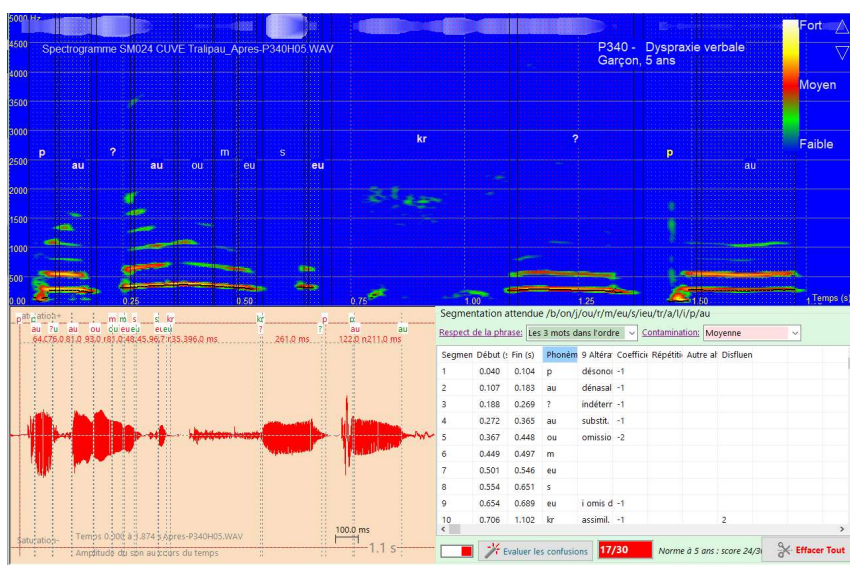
5000 Hz
4500
4000
3500
3000
2500
2000
1500
1000
500
0.00
0.25
0.50
0.75
1.00
1.25
1.50
Temps (s)

Spectrogramme SM024 CUVE Tralipau_Apres-P340H05.WAV

P340 - Dyspraxie verbale
Garçon, 5 ans

Fort
Moyen
Faible

p au ? au ou m eu s eu kr ? p au

p au ? au ou m eu s eu kr ? p au
64 75.0 81.0 93.0 183.0 48.45.96.7 135.396.0 ms 261.0 ms 122.0 ms 211.0 ms

Saturation
Temps 0.000 à 1.874 s Apres-P340H05.WAV
Amplitude du son au cours du temps
100.0 ms
1.1 s

Segmentation attendue /b/on/j/ou/r/m/eu/s/ieu/tr/a/l/i/p/au

Respect de la phrase: Les 3 mots dans l'ordre
Contamination: Moyenne

| Segmen | Début ( | Fin (s) | Phonèm | 9 Altéra | Coeffic | Répétiti | Autre al | Disfluen |
|---|---|---|---|---|---|---|---|---|
| 1 | 0.040 | 0.104 | p | désonoi | -1 | | | |
| 2 | 0.107 | 0.183 | au | dénasal | -1 | | | |
| 3 | 0.188 | 0.269 | ? | indéterr | -1 | | | |
| 4 | 0.272 | 0.365 | au | substit. | -1 | | | |
| 5 | 0.367 | 0.448 | ou | omissio | -2 | | | |
| 6 | 0.449 | 0.497 | m | | | | | |
| 7 | 0.501 | 0.546 | eu | | | | | |
| 8 | 0.554 | 0.651 | s | | | | | |
| 9 | 0.654 | 0.689 | eu | i omis d | -1 | | | |
| 10 | 0.706 | 1.102 | kr | assimil. | -1 | | 2 | |

Evaluer les confusions
17/30
Norme à 5 ans : score 24/30
Effacer Tout